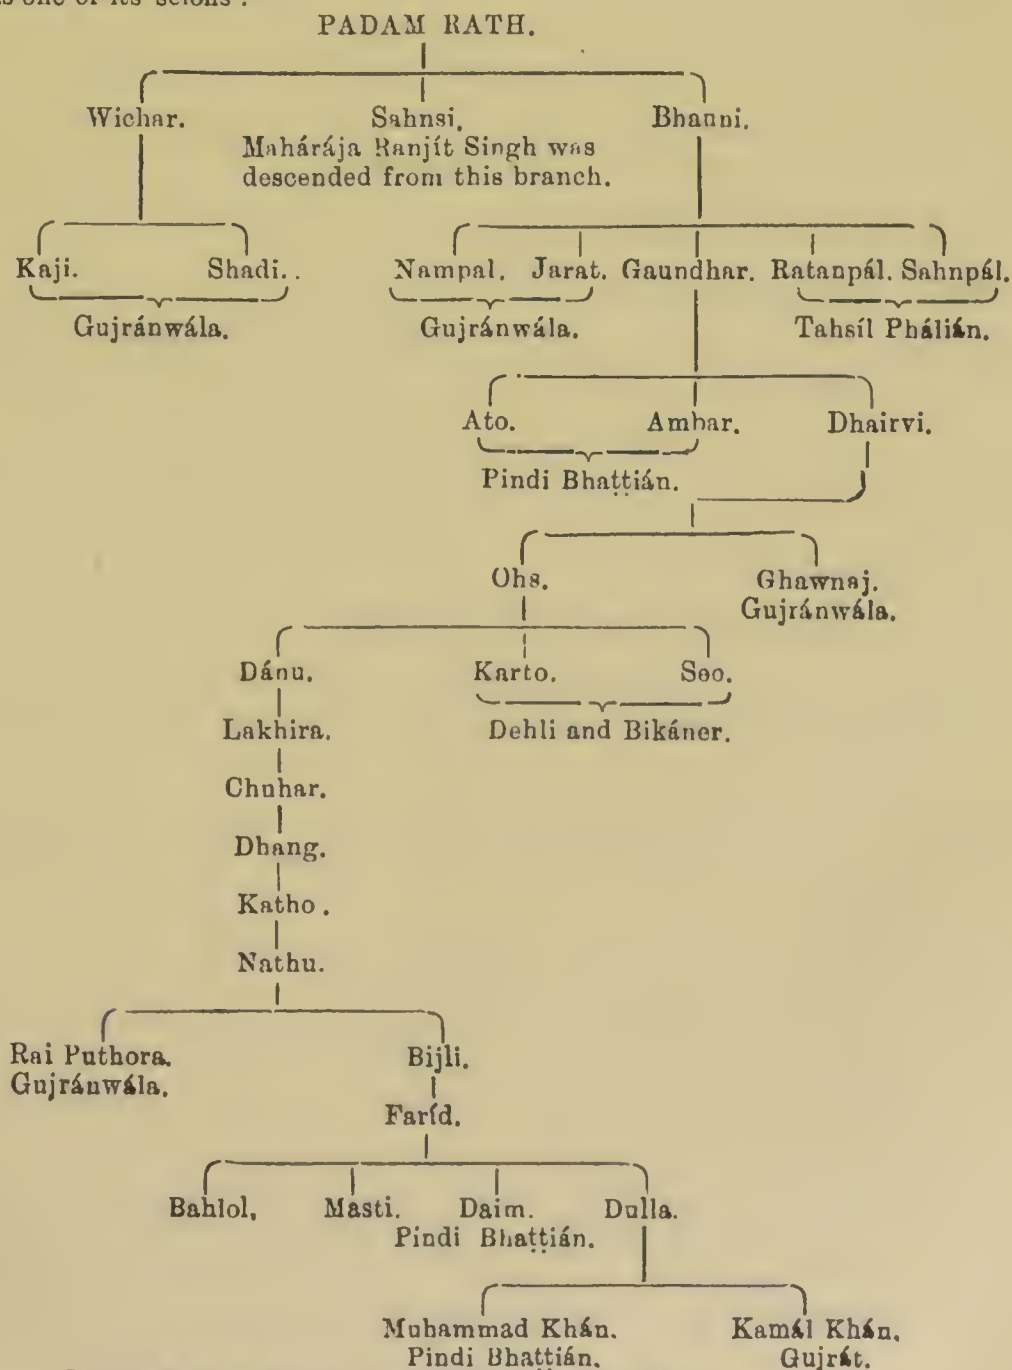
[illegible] one of its scions :

PADAM RATH.

Wichar.

Sahnsi. Mahárája Ranjít Singh was descended from this branch.

Bhanni.

Kaji. Shadi.
Gujránwála.

Nampal. Jarat.
Gujránwála.

Gaundhar.

Ratanpál. Sahnpál.
Tahsíl Phálián.

Ato. Ambar.
Pindi Bhattián.

Dhairvi.

Ohs.

Ghawnaj.
Gujránwála.

Dánu.
Lakhira.
Chuhar.
Dhang.
Katho.
Nathu.

Karto. Seo.
Dehli and Bikáner.

Rai Puthora.
Gujránwála.

Bijli.
Faríd.

Bahlol, Masti. Daim. Dulla.
Pindi Bhattián.

Muhammad Khán.
Pindi Bhattián.

Kamál Khán.
Gujrát.